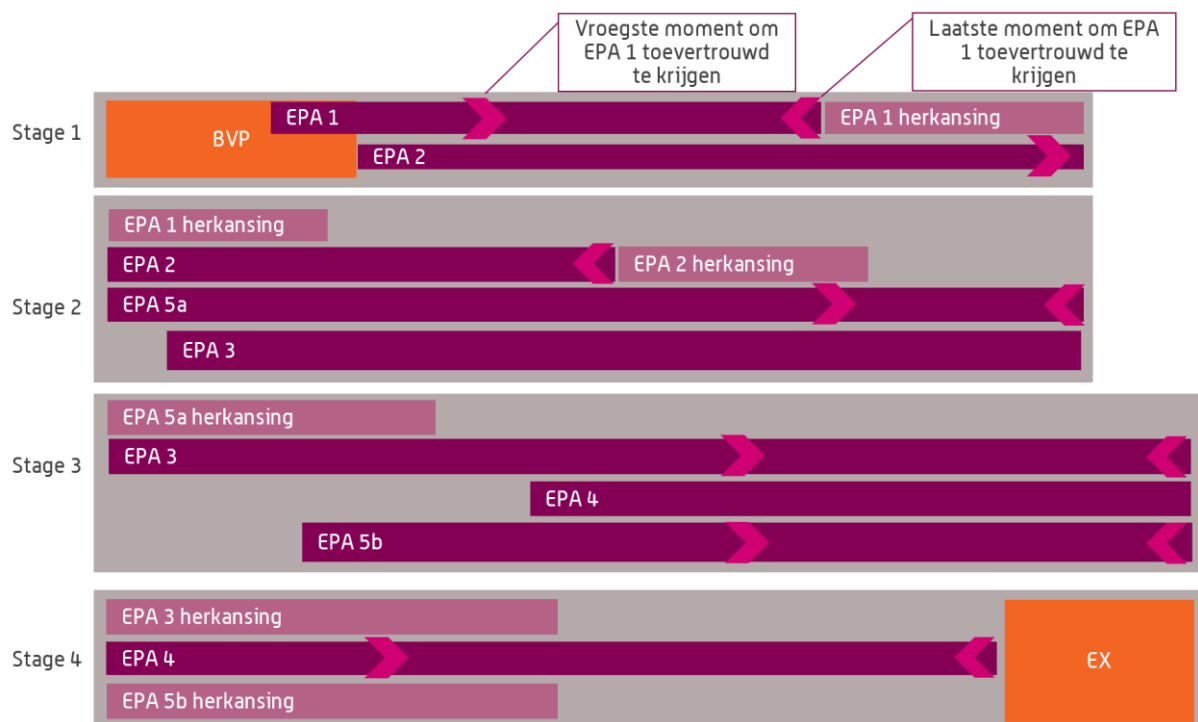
Vroegste moment om EPA 1 toevertrouwd te krijgen

Laatste moment om EPA 1 toevertrouwd te krijgen

Stage 1
BVP
EPA 1
EPA 1 herkansing
EPA 2

Stage 2
EPA 1 herkansing
EPA 2
EPA 2 herkansing
EPA 5a
EPA 3

Stage 3
EPA 5a herkansing
EPA 3
EPA 4
EPA 5b

Stage 4
EPA 3 herkansing
EPA 4
EPA 5b herkansing
EX